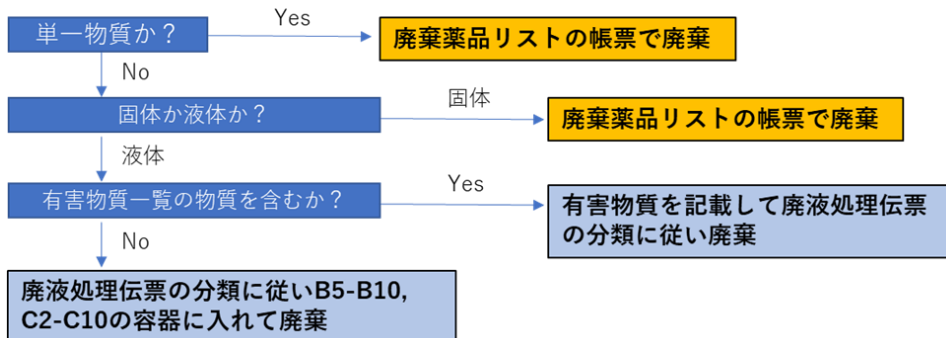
単一物質か？

Yes

廃棄薬品リストの帳票で廃棄

No

固体か液体か？

固体

廃棄薬品リストの帳票で廃棄

液体

有害物質一覧の物質を含むか？

Yes

有害物質を記載して廃液処理伝票の分類に従い廃棄

No

廃液処理伝票の分類に従いB5-B10, C2-C10の容器に入れて廃棄